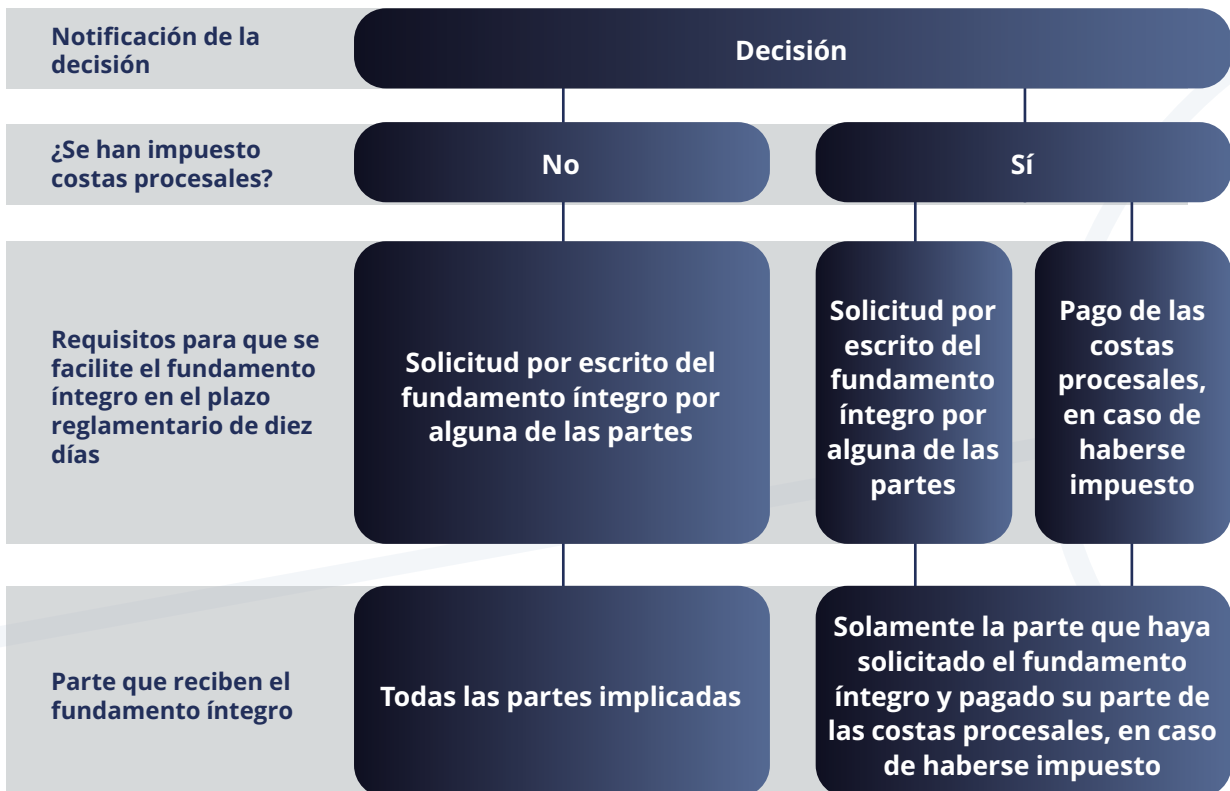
Notificación de la decisión

Decisión

¿Se han impuesto costas procesales?

No

Sí

Requisitos para que se facilite el fundamento íntegro en el plazo reglamentario de diez días

Solicitud por escrito del fundamento íntegro por alguna de las partes

Solicitud por escrito del fundamento íntegro por alguna de las partes

Pago de las costas procesales, en caso de haberse impuesto

Parte que reciben el fundamento íntegro

Todas las partes implicadas

Solamente la parte que haya solicitado el fundamento íntegro y pagado su parte de las costas procesales, en caso de haberse impuesto